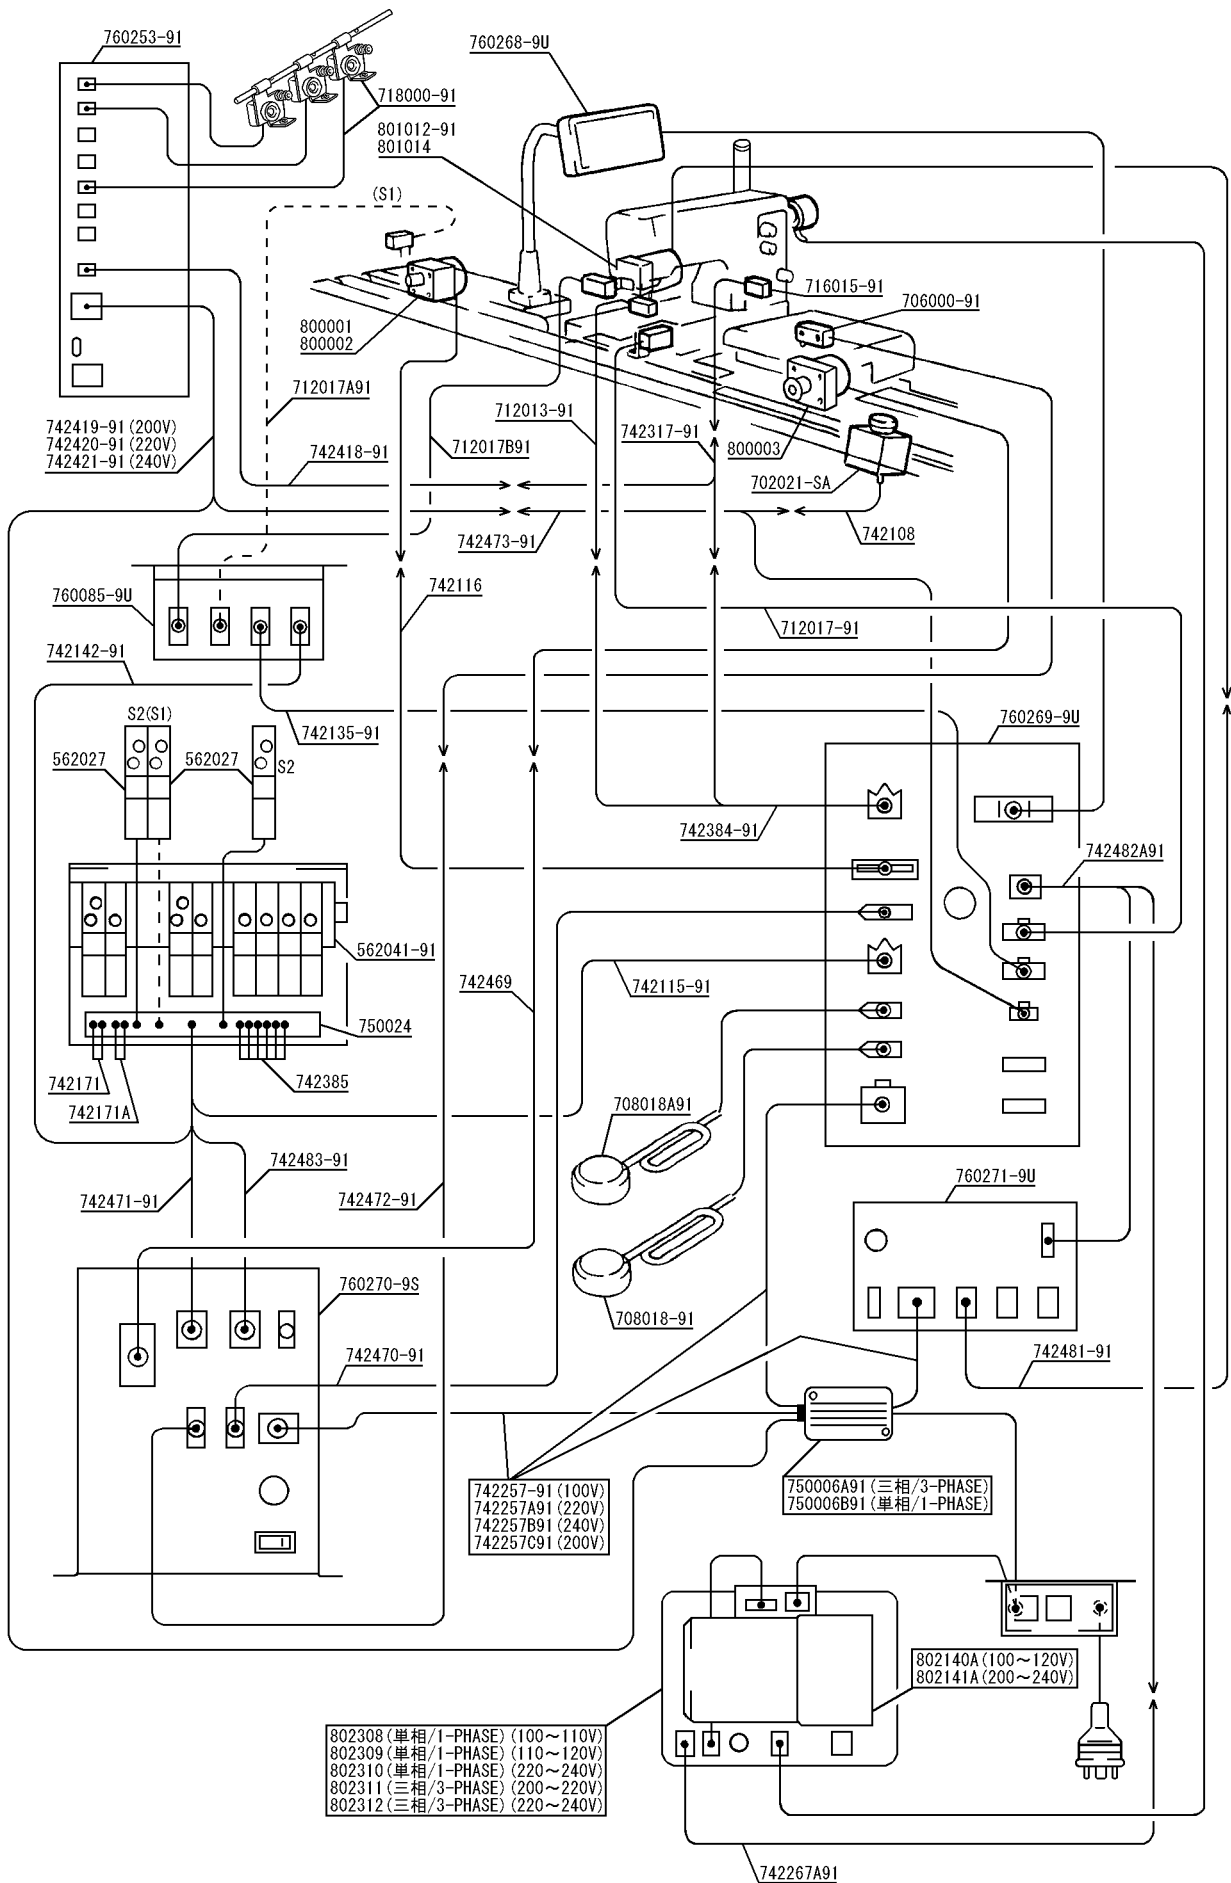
760253-91

718000-91

760268-9U

801012-91
801014

(S1)

800001
800002

716015-91

706000-91

712017A91

742419-91(200V)
742420-91(220V)
742421-91(240V)

742418-91

712017B91

712013-91

742317-91

800003

702021-SA

742473-91

742108

760085-9U

742116

712017-91

742142-91

742135-91

760269-9U

S2(S1)

562027

562027

S2

742384-91

742482A91

562041-91

742469

742115-91

750024

742171

742171A

742385

708018A91

742483-91

742471-91

742472-91

760271-9U

760270-9S

708018-91

742470-91

742481-91

742257-91(100V)
742257A91(220V)
742257B91(240V)
742257C91(200V)

750006A91(三相/3-PHASE)
750006B91(単相/1-PHASE)

802140A(100~120V)
802141A(200~240V)

802308(単相/1-PHASE)(100~110V)
802309(単相/1-PHASE)(110~120V)
802310(単相/1-PHASE)(220~240V)
802311(三相/3-PHASE)(200~220V)
802312(三相/3-PHASE)(220~240V)

742267A91